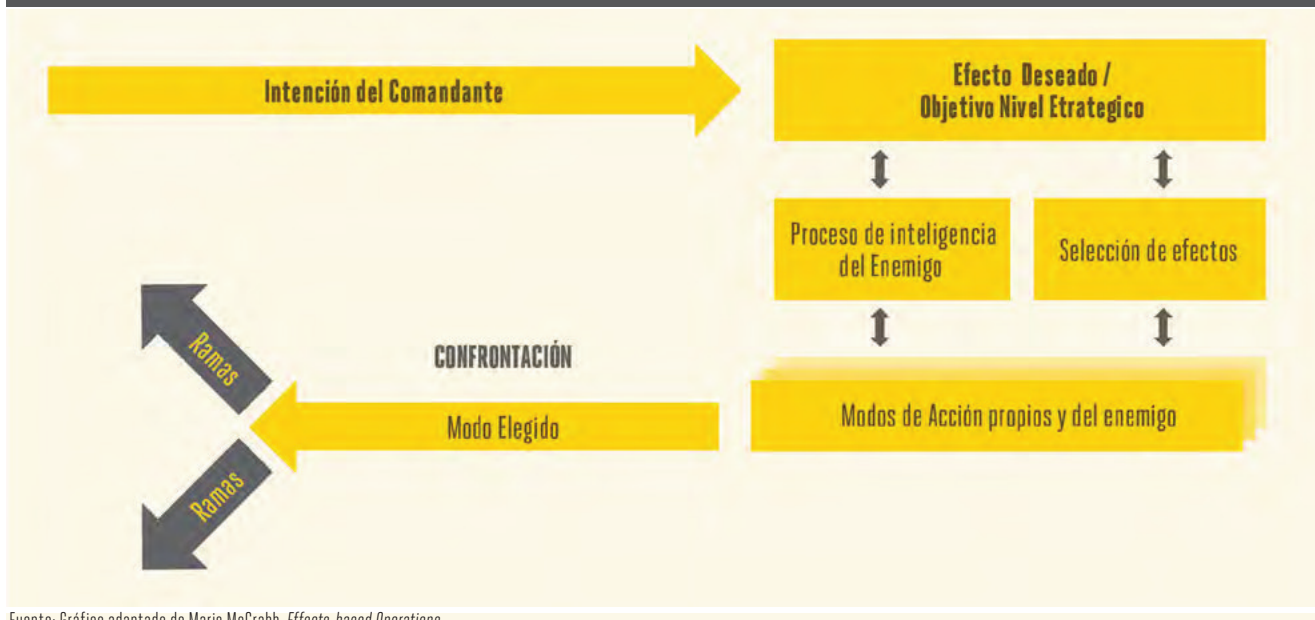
Intención del Comandante

Efecto Deseado / Objetivo Nivel Etrategico

Proceso de inteligencia del Enemigo

Selección de efectos

CONFRONTACIÓN

Ramas

Modo Elegido

Modos de Acción propios y del enemigo

Ramas

Fuente: Gráfico adaptado de Mario McCrabb, *Effects-based Operations*